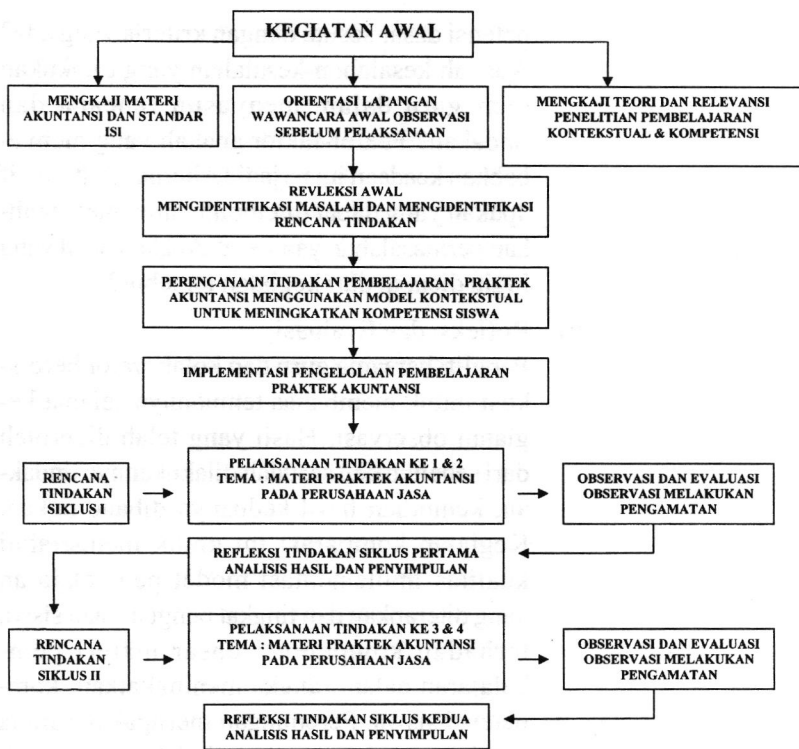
KEGIATAN AWAL

MENGKAJI MATERI AKUNTANSI DAN STANDAR ISI

ORIENTASI LAPANGAN WAWANCARA AWAL OBSERVASI SEBELUM PELAKSANAAN

MENGKAJI TEORI DAN RELEVANSI PENELITIAN PEMBELAJARAN KONTEKSTUAL & KOMPETENSI

REVLEKSI AWAL MENGIDENTIFIKASI MASALAH DAN MENGIDENTIFIKASI RENCANA TINDAKAN

PERENCANAAN TINDAKAN PEMBELAJARAN PRAKTEK AKUNTANSI MENGGUNAKAN MODEL KONTEKSTUAL UNTUK MENINGKATKAN KOMPETENSI SISWA

IMPLEMENTASI PENGELOLAAN PEMBELAJARAN PRAKTEK AKUNTANSI

RENCANA TINDAKAN SIKLUS I

PELAKSANAAN TINDAKAN KE 1 & 2 TEMA : MATERI PRAKTEK AKUNTANSI PADA PERUSAHAAN JASA

OBSERVASI DAN EVALUASI OBSERVASI MELAKUKAN PENGAMATAN

REFLEKSI TINDAKAN SIKLUS PERTAMA ANALISIS HASIL DAN PENYIMPULAN

RENCANA TINDAKAN SIKLUS II

PELAKSANAAN TINDAKAN KE 3 & 4 TEMA : MATERI PRAKTEK AKUNTANSI PADA PERUSAHAAN JASA

OBSERVASI DAN EVALUASI OBSERVASI MELAKUKAN PENGAMATAN

REFLEKSI TINDAKAN SIKLUS KEDUA ANALISIS HASIL DAN PENYIMPULAN